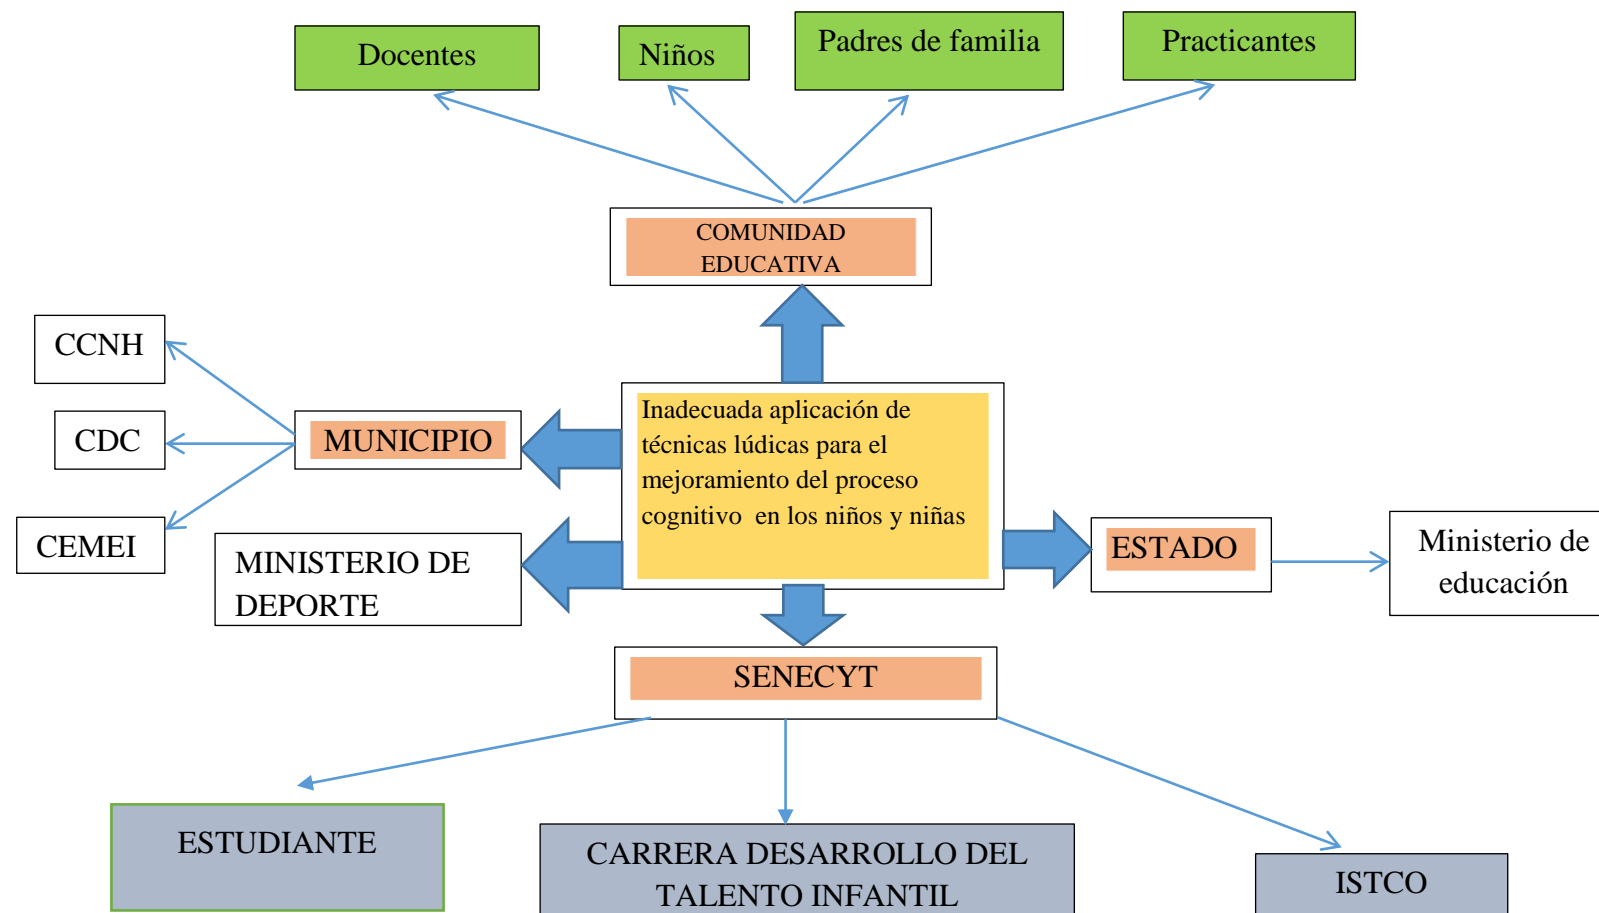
Docentes

Niños

Padres de familia

Practicantes

COMUNIDAD EDUCATIVA

CCNH

CDC

CEMEI

MUNICIPIO

Inadecuada aplicación de técnicas lúdicas para el mejoramiento del proceso cognitivo en los niños y niñas

MINISTERIO DE DEPORTE

ESTADO

Ministerio de educación

SENECYT

ESTUDIANTE

CARRERA DESARROLLO DEL TALENTO INFANTIL

ISTCO